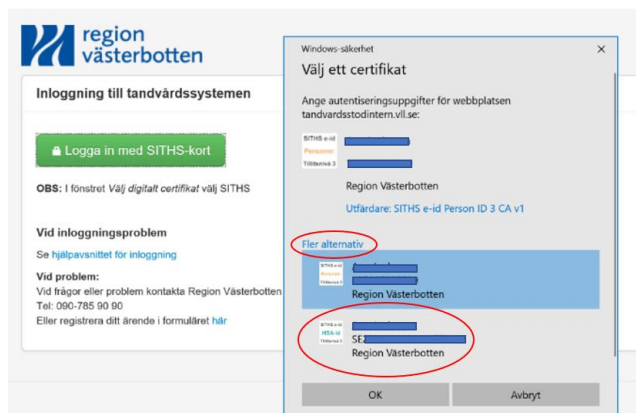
region västerbotten

Inloggning till tandvårdssystemen

Logga in med SITHS-kort

OBS: I fönstret *Välj digitalt certifikat* välj SITHS

Vid inloggningsproblem

Se hjälpavsnittet för inloggning

Vid problem:
Vid frågor eller problem kontakta Region Västerbotten
Tel: 090-785 90 90
Eller registrera ditt ärende i formuläret här

Windows-säkerhet ×

Välj ett certifikat

Ange autentiseringsuppgifter för webbplatsen tandvardsstodintern.vll.se:

SITHS e-id
Personnr
Tilitlitsnivå 3

Region Västerbotten

Utfärdare: SITHS e-id Person ID 3 CA v1

Fler alternativ

SITHS e-id
Personnr
Tillitsnivå 3

Region Västerbotten

SITHS e-id
HSA-id
Tillitsnivå 3

SE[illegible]
Region Västerbotten

OK

Avbryt